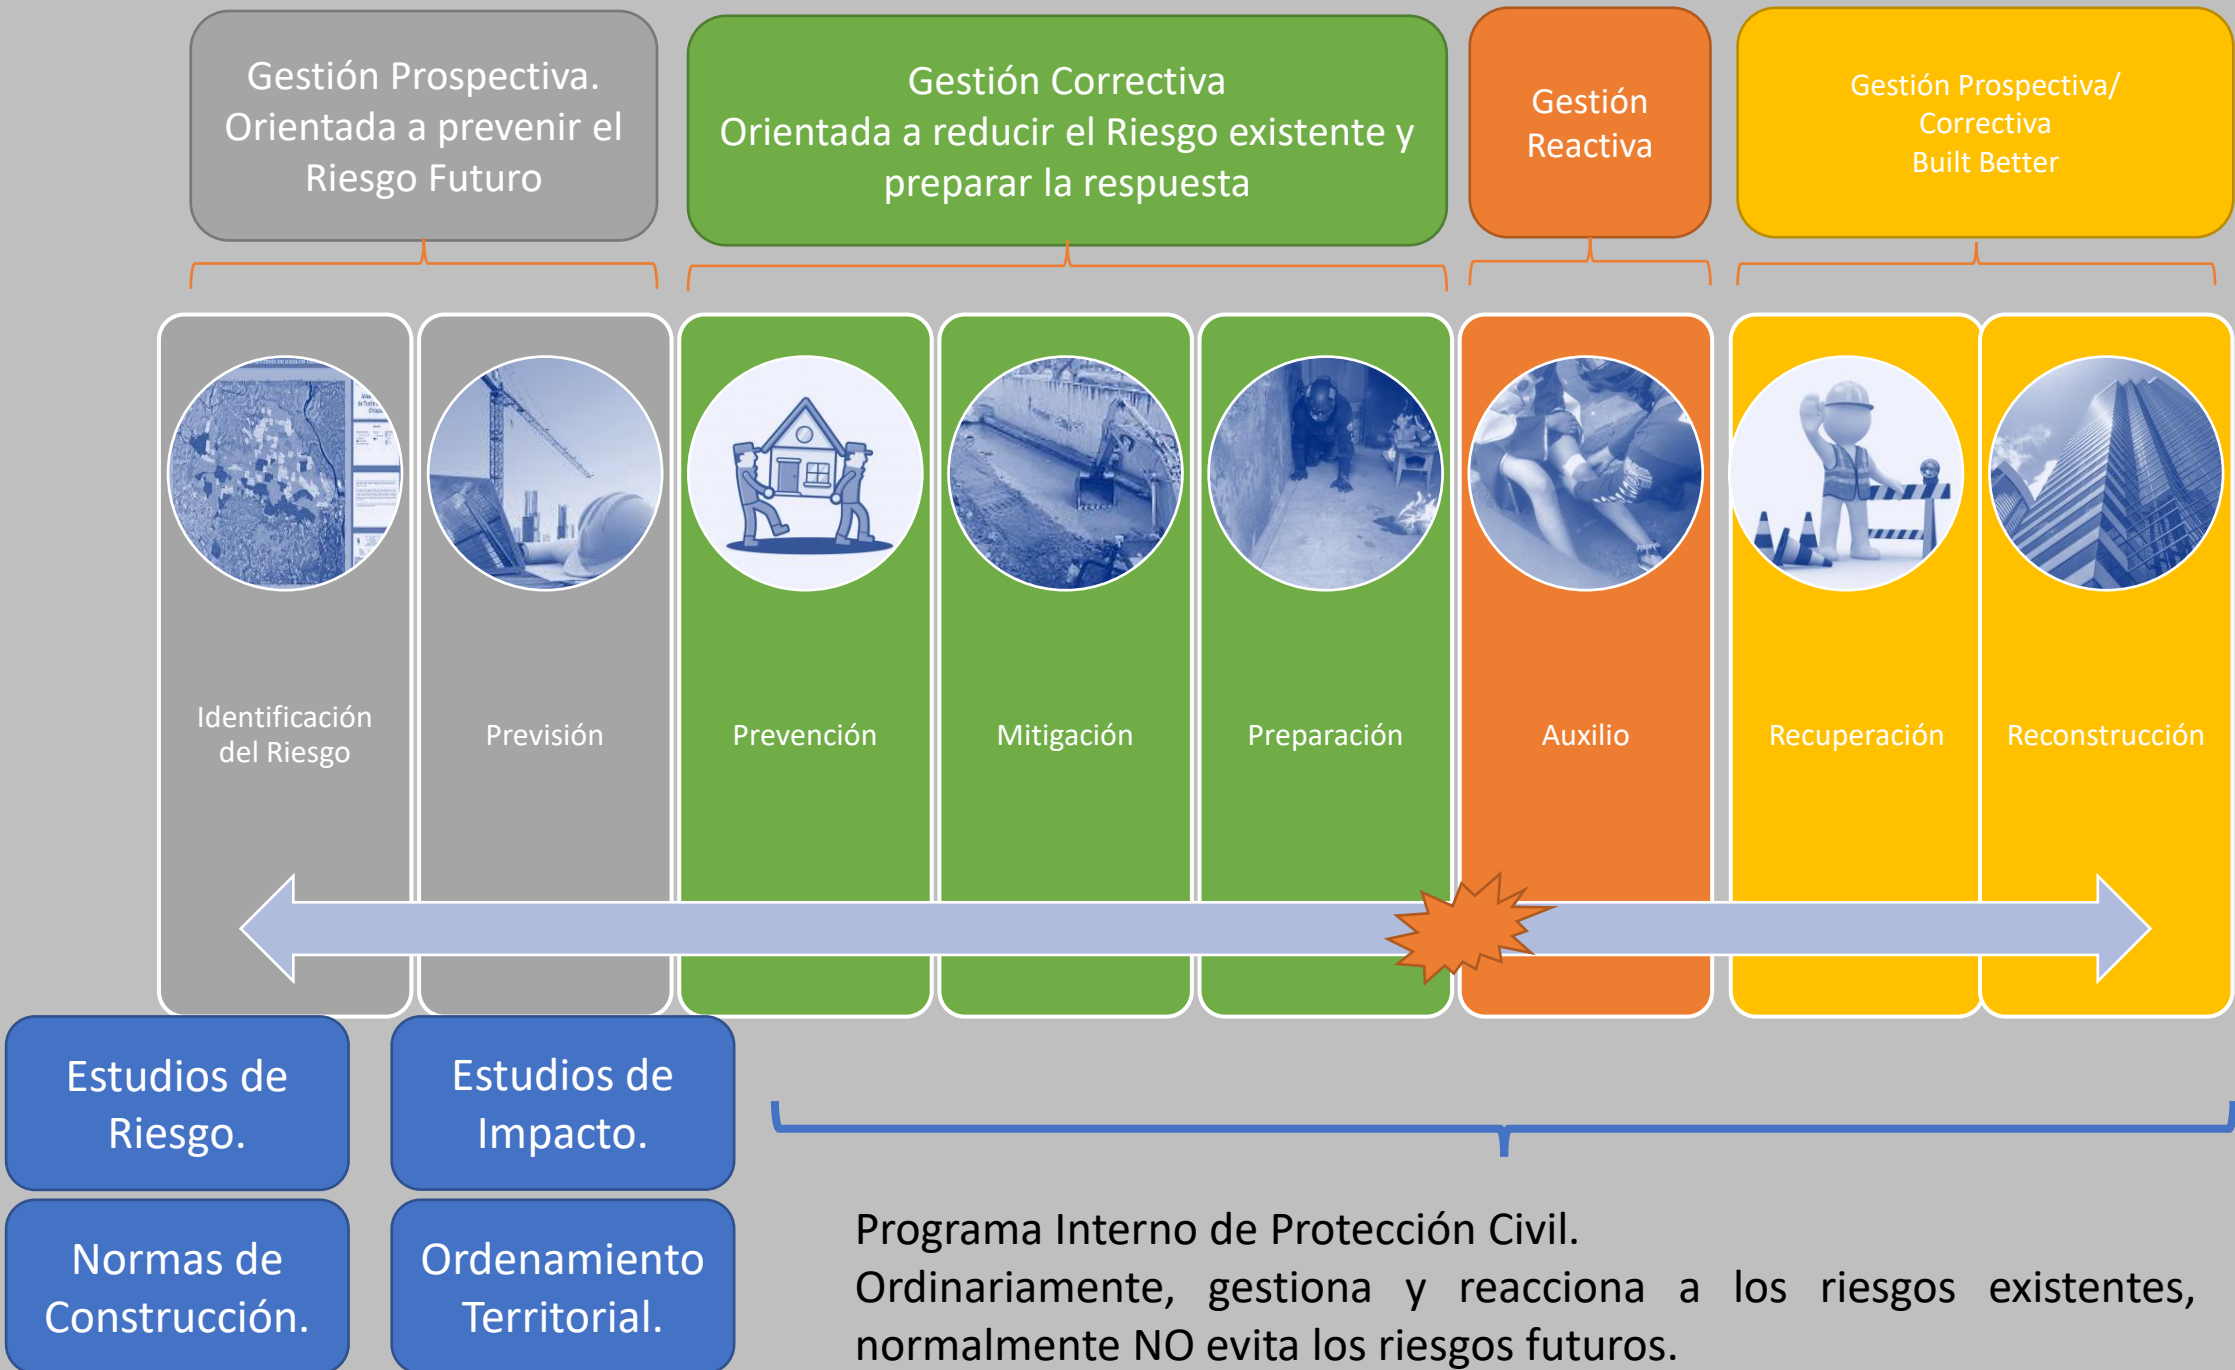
Gestión Prospectiva. Orientada a prevenir el Riesgo Futuro

Gestión Correctiva
Orientada a reducir el Riesgo existente y preparar la respuesta

Gestión Reactiva

Gestión Prospectiva/ Correctiva
Built Better

Identificación del Riesgo

Previsión

Prevención

Mitigación

Preparación

Auxilio

Recuperación

Reconstrucción

Estudios de Riesgo.

Estudios de Impacto.

Normas de Construcción.

Ordenamiento Territorial.

Programa Interno de Protección Civil.
Ordinariamente, gestiona y reacciona a los riesgos existentes, normalmente NO evita los riesgos futuros.